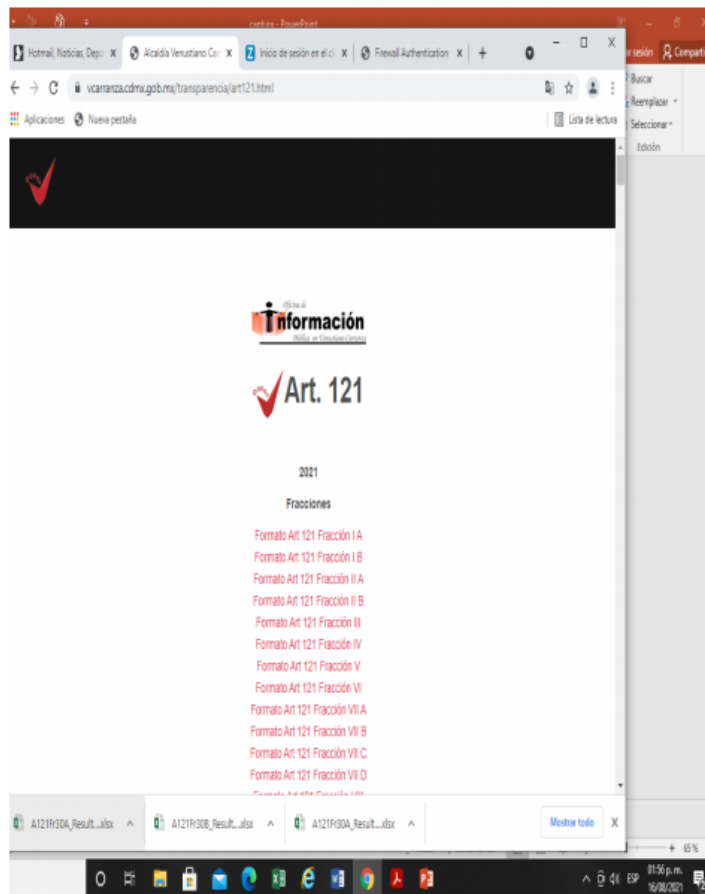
captura - PowerPoint

Hotmail, Noticias, Depo ×
Alcaldía Venustiano Car ×
Inicio de sesión en el cl ×
Firewall Authentication ×
+

vcarranza.cdmx.gob.mx/transparencia/art121.html

Aplicaciones
Nueva pestaña
Lista de lectura

r sesión
Compartir
Buscar
Reemplazar
Seleccionar
Edición

Oficina de
Información
Pública en Venustiano Carranza

Art. 121

2021

Fracciones

Formato Art 121 Fracción I A
Formato Art 121 Fracción I B
Formato Art 121 Fracción II A
Formato Art 121 Fracción II B
Formato Art 121 Fracción III
Formato Art 121 Fracción IV
Formato Art 121 Fracción V
Formato Art 121 Fracción VI
Formato Art 121 Fracción VII A
Formato Art 121 Fracción VII B
Formato Art 121 Fracción VII C
Formato Art 121 Fracción VII D
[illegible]

A121Fr30A_Result....xlsx
A121Fr30B_Result....xlsx
A121Fr30A_Result....xlsx
Mostrar todo

65 %
ESP
01:56 p. m.
16/08/2021